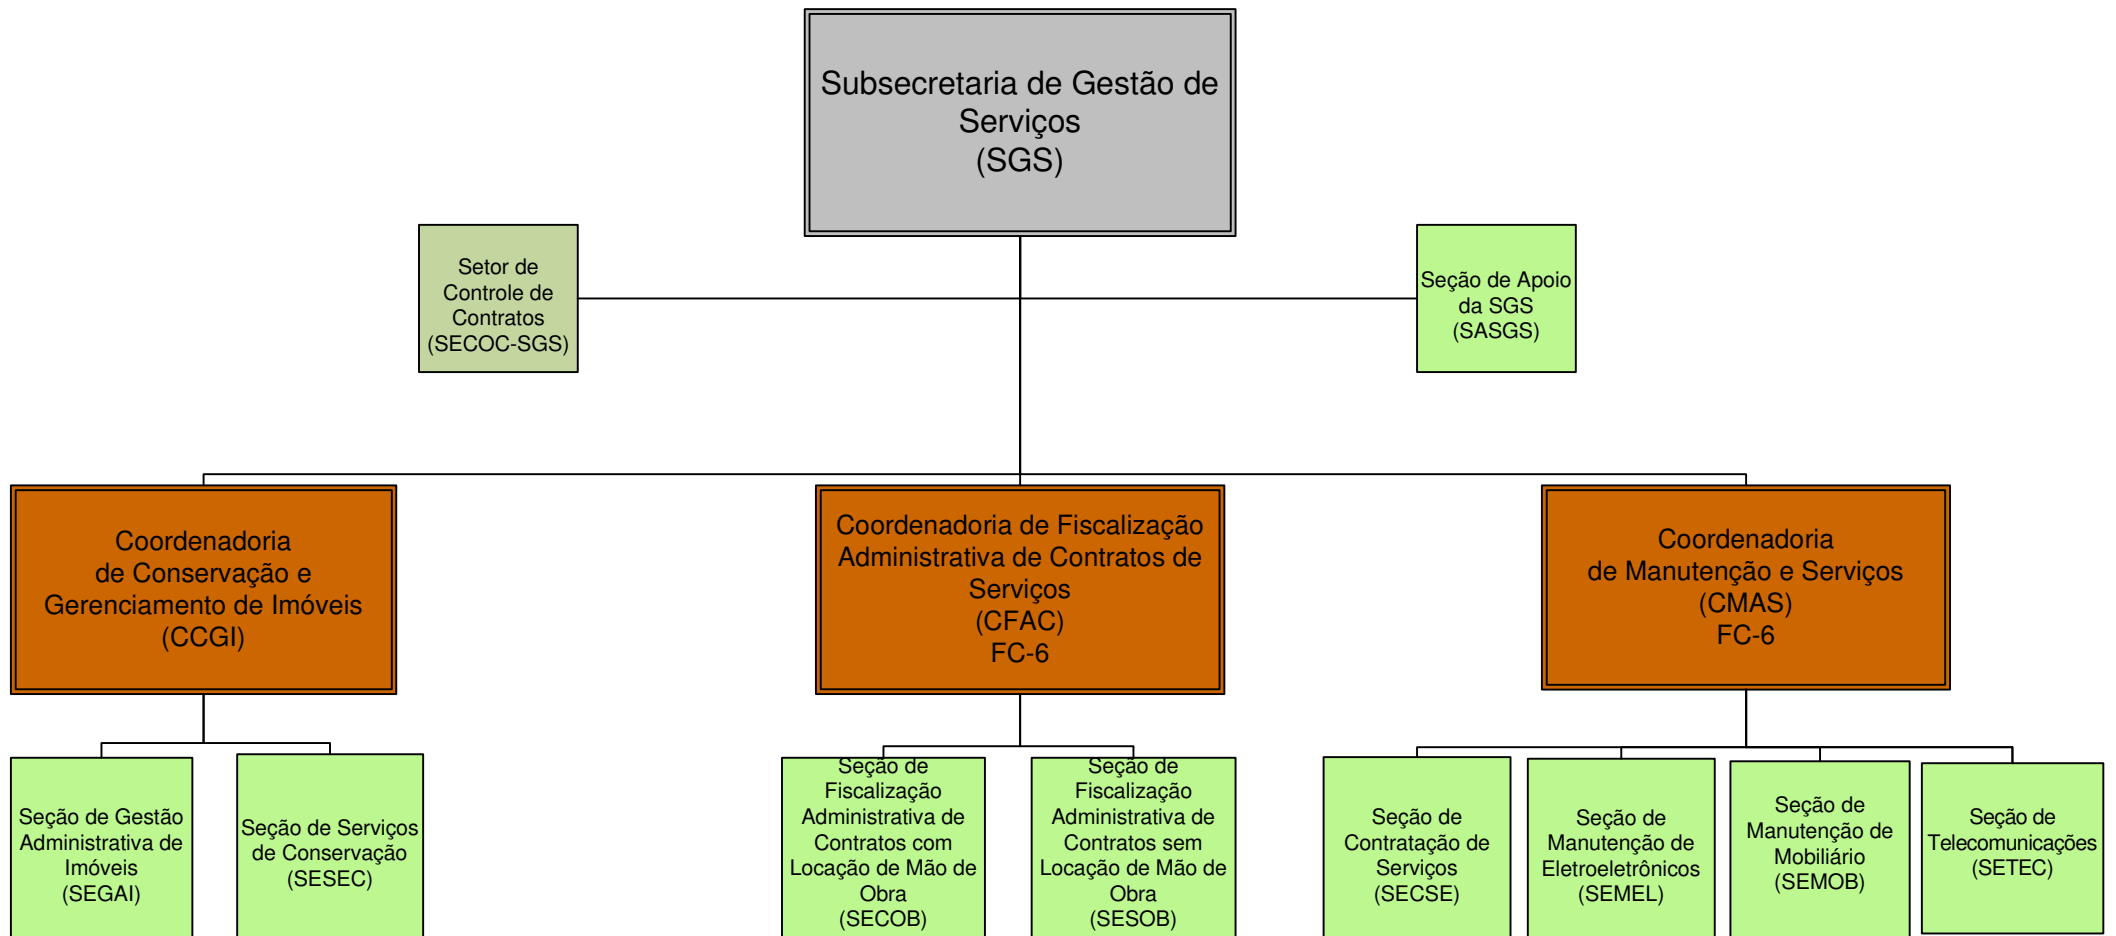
Subsecretaria de Gestão de Serviços
(SGS)

Setor de Controle de Contratos
(SECOC-SGS)

Seção de Apoio da SGS
(SASGS)

Coordenadoria de Conservação e Gerenciamento de Imóveis
(CCGI)

Coordenadoria de Fiscalização Administrativa de Contratos de Serviços
(CFAC)
FC-6

Coordenadoria de Manutenção e Serviços
(CMAS)
FC-6

Seção de Gestão Administrativa de Imóveis
(SEGAI)

Seção de Serviços de Conservação
(SESEC)

Seção de Fiscalização Administrativa de Contratos com Locação de Mão de Obra
(SECOB)

Seção de Fiscalização Administrativa de Contratos sem Locação de Mão de Obra
(SESOB)

Seção de Contratação de Serviços
(SECSE)

Seção de Manutenção de Eletroeletrônicos
(SEMEL)

Seção de Manutenção de Mobiliário
(SEMOB)

Seção de Telecomunicações
(SETEC)